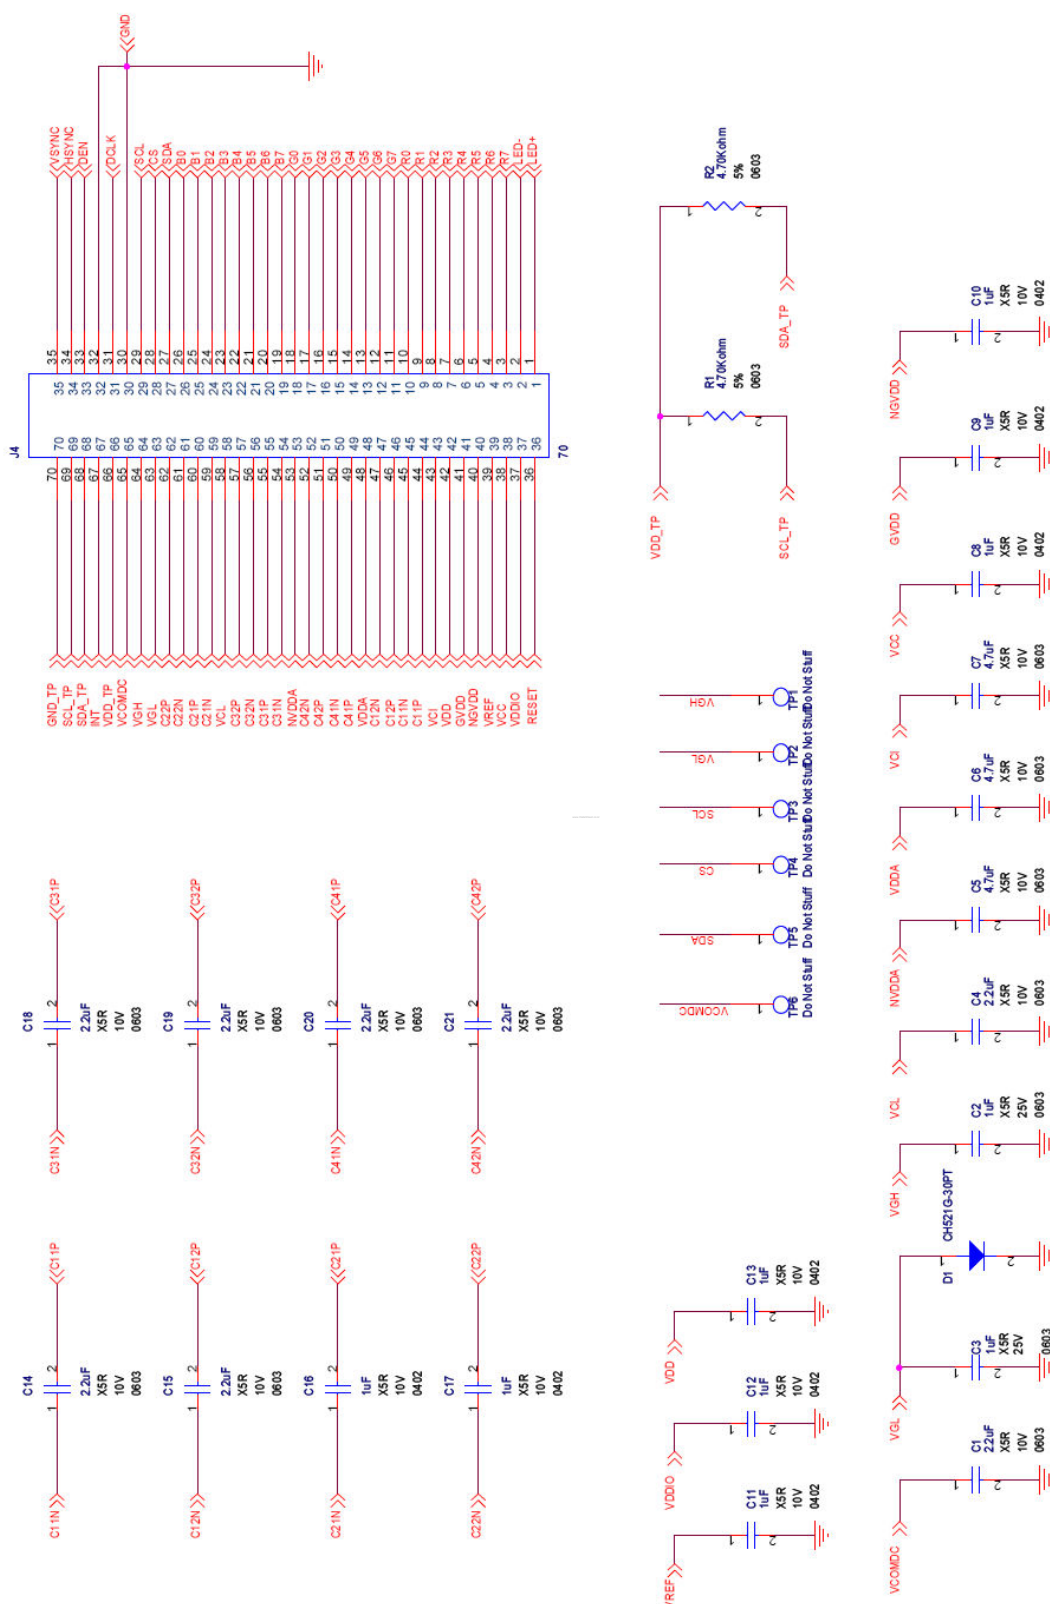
GND

VSYNC
HSYNC
DEN
DCLK
SCL
CS
SDA
B0
B1
B2
B3
B4
B5
B6
B7
G0
G1
G2
G3
G4
G5
G6
G7
R0
R1
R2
R3
R4
R5
R6
R7
LED-
LED+

J4

35 34 33 32 31 30 29 28 27 26 25 24 23 22 21 20 19 18 17 16 15 14 13 12 11 10 9 8 7 6 5 4 3 2 1

70 69 68 67 66 65 64 63 62 61 60 59 58 57 56 55 54 53 52 51 50 49 48 47 46 45 44 43 42 41 40 39 38 37 36

70

GND_TP
SCL_TP
SDA_TP
INT
VDD_TP
VCOMDC
VGH
VGL
C22P
C22N
C21P
C21N
VCL
C32P
C32N
C31P
C31N
NVDDA
C42N
C42P
C41N
C41P
VDDA
C12N
C12P
C11N
C11P
VCI
VDD
GVDD
NGVDD
VREF
VCC
VDDIO
RESET

R2
4.70Kohm
5%
0603

R1
4.70Kohm
5%
0603

SDA_TP
VDD_TP
SCL_TP

VGH TP1 Do Not Stuff
VGL TP2 Do Not Stuff
SCL TP3 Do Not Stuff
CS TP4 Do Not Stuff
SDA TP5 Do Not Stuff
VCOMDC TP6 Do Not Stuff

C31P
C18
2.2uF
X5R
10V
0603
C31N

C32P
C19
2.2uF
X5R
10V
0603
C32N

C41P
C20
2.2uF
X5R
10V
0603
C41N

C42P
C21
2.2uF
X5R
10V
0603
C42N

C11P
C14
2.2uF
X5R
10V
0603
C11N

C12P
C15
2.2uF
X5R
10V
0603
C12N

C21P
C16
1uF
X5R
10V
0402
C21N

C22P
C17
1uF
X5R
10V
0402
C22N

VDD
C13
1uF
X5R
10V
0402

VDDIO
C12
1uF
X5R
10V
0402

VREF
C11
1uF
X5R
10V
0402

NGVDD
C10
1uF
X5R
10V
0402

GVDD
C9
1uF
X5R
10V
0402

VCC
C8
1uF
X5R
10V
0402

VCI
C7
4.7uF
X5R
10V
0603

VDDA
C6
4.7uF
X5R
10V
0603

NVDDA
C5
4.7uF
X5R
10V
0603

VCL
C4
2.2uF
X5R
10V
0603

VGH
C2
1uF
X5R
25V
0603

D1
CH521G-30PT

VGL
C3
1uF
X5R
25V
0603

VCOMDC
C1
2.2uF
X5R
10V
0603